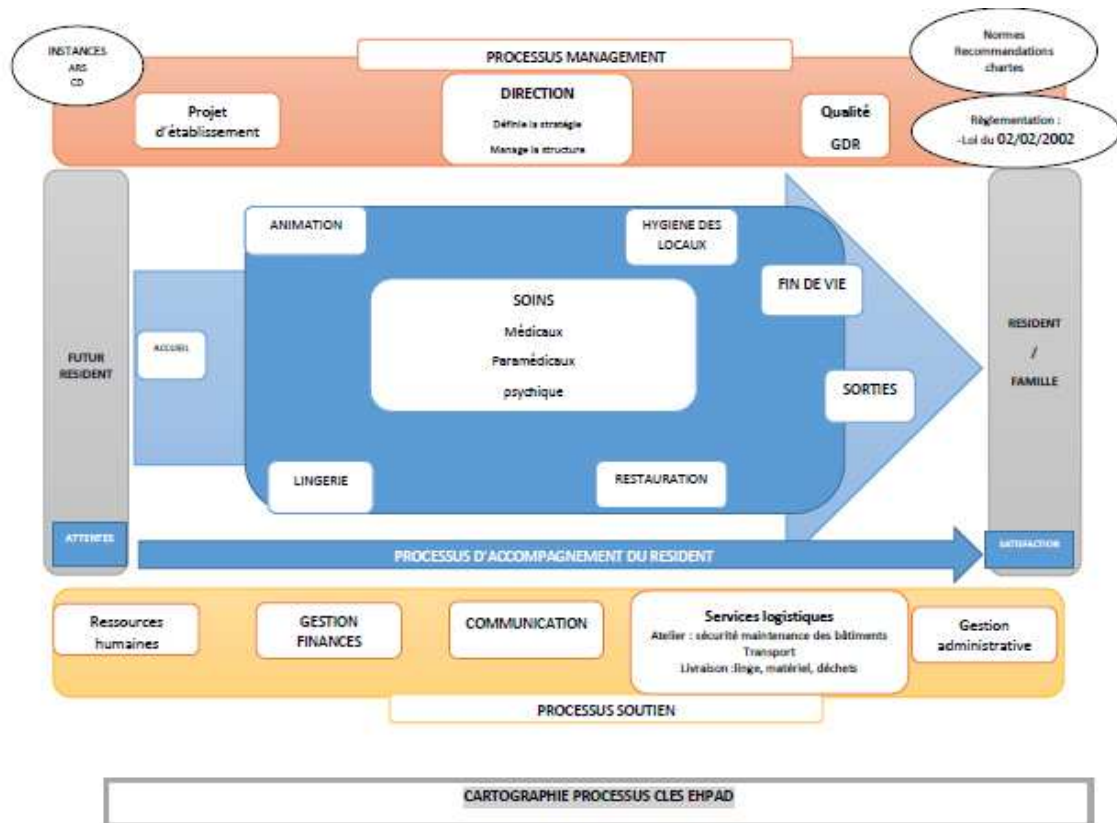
INSTANCES
ARS
CD

PROCESSUS MANAGEMENT

Normes
Recommandations
chartes

Projet d'établissement

DIRECTION
Définie la stratégie
Manage la structure

Qualité
GDR

Règlementation :
-Loi du 02/02/2002

FUTUR RESIDENT

ATTENTES

ANIMATION

HYGIENE DES LOCAUX

FIN DE VIE

ACCUEIL

SOINS
Médicaux
Paramédicaux
psychique

SORTIES

LINGERIE

RESTAURATION

RESIDENT
/
FAMILLE

SATISFACTION

PROCESSUS D'ACCOMPAGNEMENT DU RESIDENT

Ressources humaines

GESTION FINANCES

COMMUNICATION

Services logistiques
Atelier : sécurité maintenance des bâtiments
Transport
Livraison :linge, matériel, déchets

Gestion administrative

PROCESSUS SOUTIEN

CARTOGRAPHIE PROCESSUS CLES EHPAD